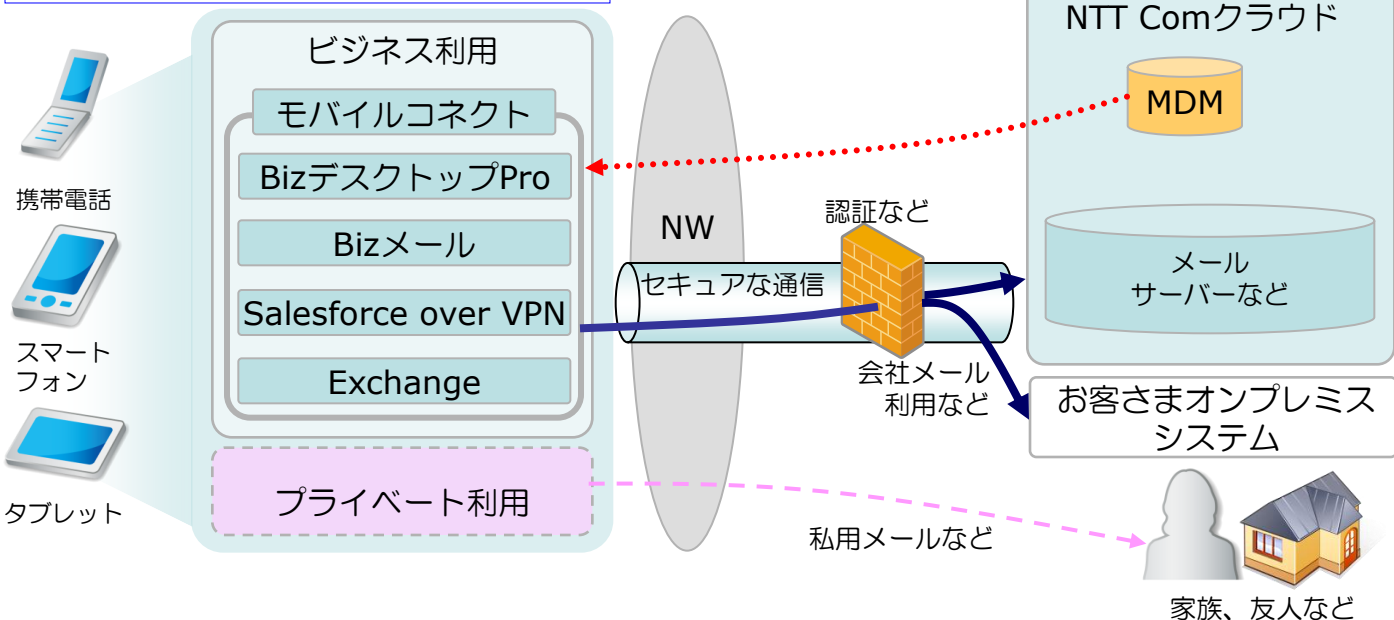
ビジネス利用

モバイルコネクト

Bizデスクトップ Pro

Bizメール

Salesforce over VPN

Exchange

プライベート利用

携帯電話

スマートフォン

タブレット

NW

セキュアな通信

認証など

会社メール利用など

私用メールなど

NTT Comクラウド

MDM

メールサーバーなど

お客さまオンプレミスシステム

家族、友人など